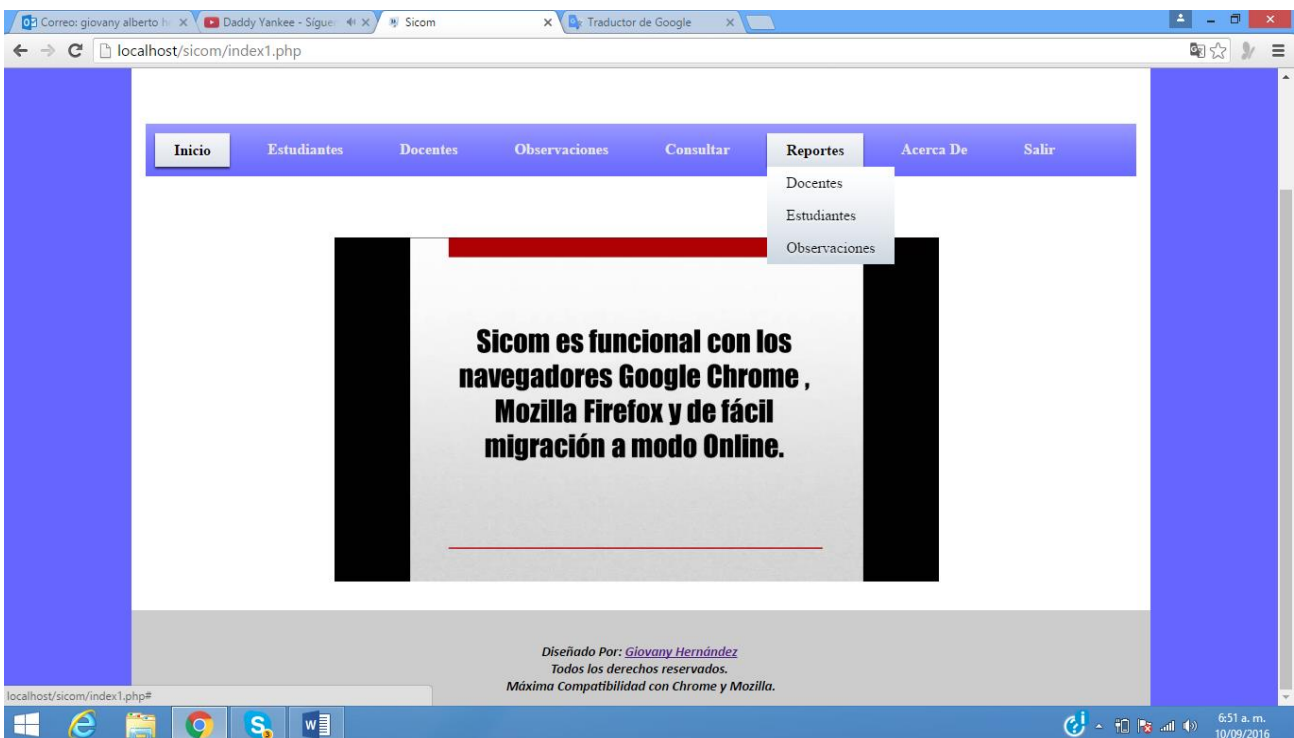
Correo: giovany alberto h × | Daddy Yankee - Sígue × | Sicom × | Traductor de Google ×

localhost/sicom/index1.php

Inicio | Estudiantes | Docentes | Observaciones | Consultar | Reportes | Acerca De | Salir

Docentes
Estudiantes
Observaciones

Sicom es funcional con los navegadores Google Chrome , Mozilla Firefox y de fácil migración a modo Online.

Diseñado Por: Giovany Hernández
Todos los derechos reservados.
Máxima Compatibilidad con Chrome y Mozilla.

localhost/sicom/index1.php#

6:51 a. m.
10/09/2016